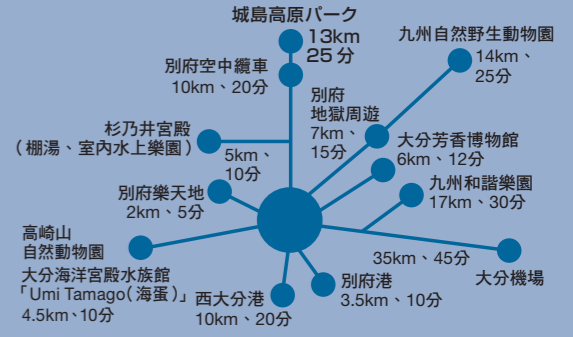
城島高原パーク
13km
25分

九州自然野生動物園
14km、
25分

別府空中纜車
10km、20分

別府
地獄周遊
7km、
15分

杉乃井宮殿
（棚湯、室內水上樂園）

大分芳香博物館
6km、12分

5km、
10分

九州和諧樂園
17km、30分

別府樂天地
2km、5分

高崎山
自然動物園

35km、45分

大分機場

大分海洋宮殿水族館
「Umi Tamago（海蛋）」
4.5km、10分

西大分港
10km、20分

別府港
3.5km、10分